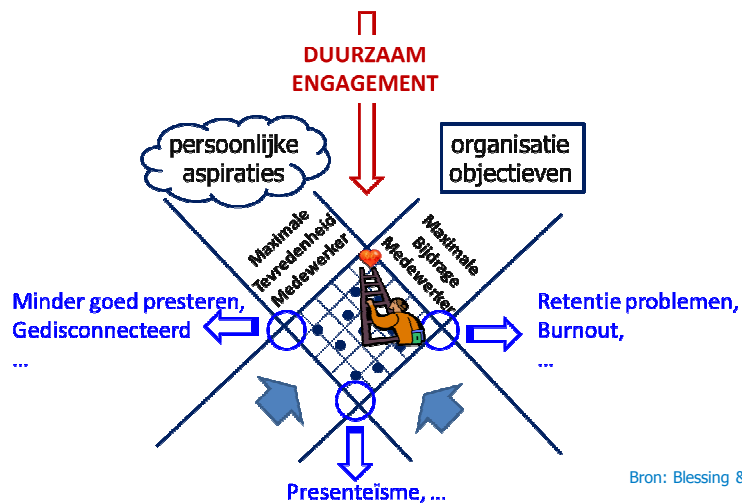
DUURZAAM ENGAGEMENT

persoonlijke aspiraties

organisatie objectieven

Maximale Tevredenheid Medewerker

Maximale Bijdrage Medewerker

Minder goed presteren, Gedisconnecteerd ...

Retentie problemen, Burnout, ...

Presenteïsme, ...

Bron: Blessing 8